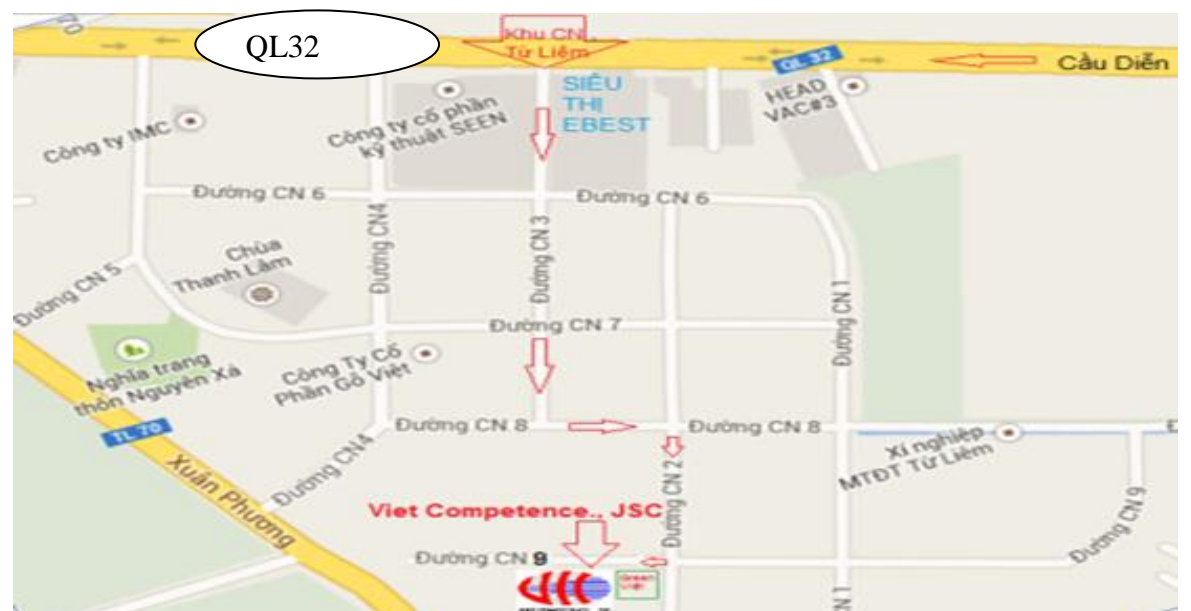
QL32

Khu CN Từ Liêm

QL 32

Cầu Diễn

SIÊU THỊ EBEST

HEAD VAC#3

Công ty IMC

Công ty cổ phần kỹ thuật SEEN

Đường CN 6

Đường CN 6

Đường CN4

Đường CN 3

Chùa Thanh Lâm

Đường CN 5

Đường CN 1

Đường CN 7

Nghĩa trang thôn Nguyên Xá

Công Ty Cổ Phần Gỗ Việt

TL 70

Đường CN 8

Đường CN 8

Xí nghiệp MTĐT Từ Liêm

Xuân Phương

Đường CN4

Đường CN 2

Viet Competence., JSC

Đường CN 9

Đường CN 9